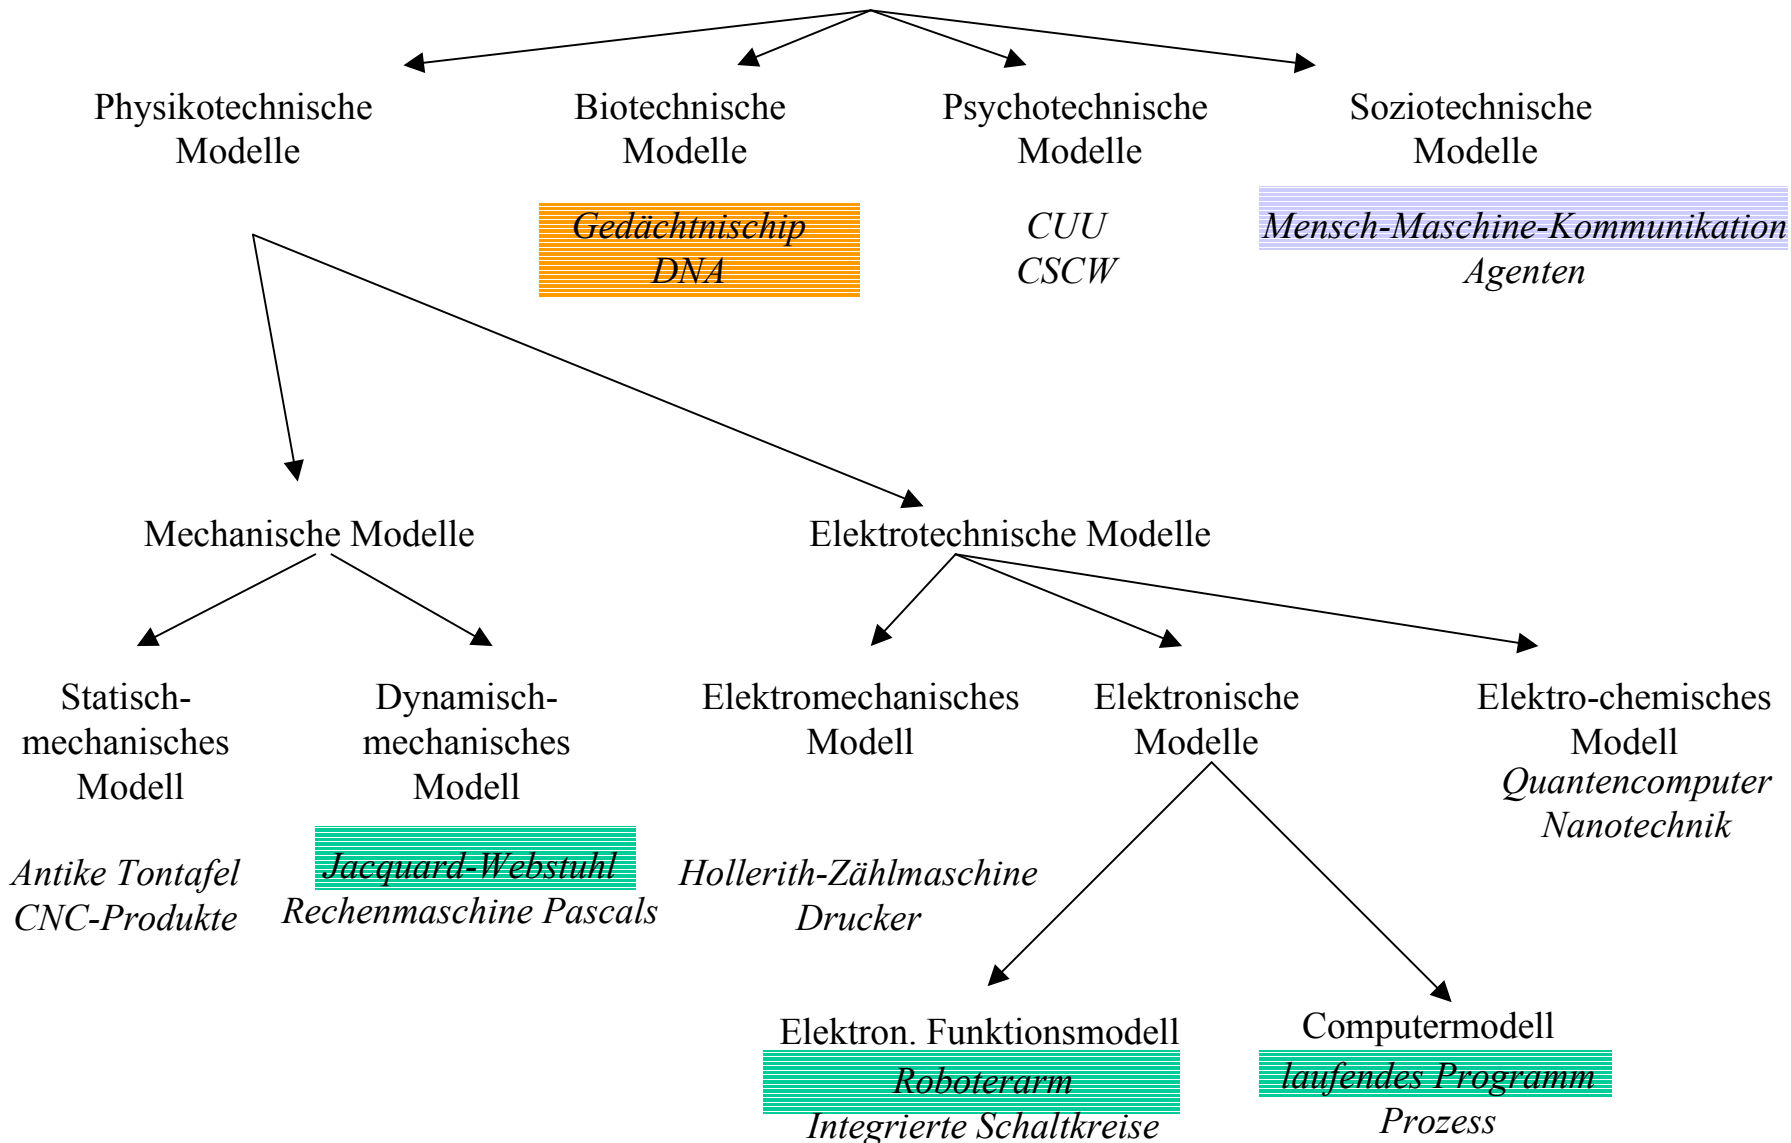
Physikotechnische Modelle

Biotechnische Modelle

*Gedächtnischip*
*DNA*

Psychotechnische Modelle

*CUU*
*CSCW*

Soziotechnische Modelle

*Mensch-Maschine-Kommunikation*
*Agenten*

Mechanische Modelle

Elektrotechnische Modelle

Statisch-mechanisches Modell

*Antike Tontafel*
*CNC-Produkte*

Dynamisch-mechanisches Modell

*Jacquard-Webstuhl*
*Rechenmaschine Pascals*

Elektromechanisches Modell

*Hollerith-Zählmaschine*
*Drucker*

Elektronische Modelle

Elektro-chemisches Modell
*Quantencomputer*
*Nanotechnik*

Elektron. Funktionsmodell
*Roboterarm*
*Integrierte Schaltkreise*

Computermodell
*laufendes Programm*
*Prozess*